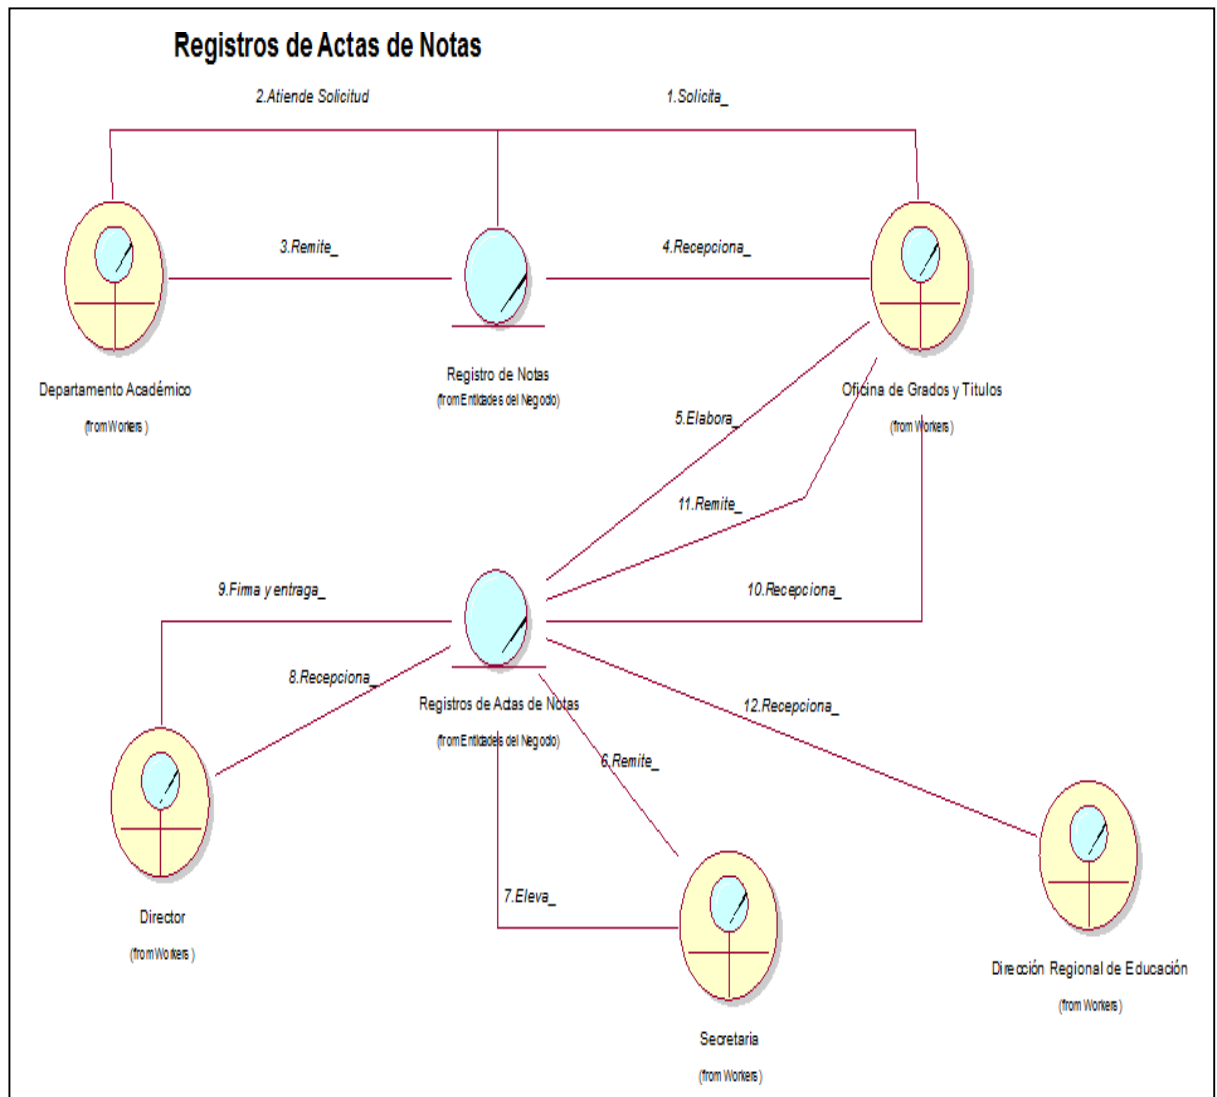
Registros de Actas de Notas

2.Atiende Solicitud

1.Solicita_

3.Remite_

4.Recepciona_

Departamento Académico
(from Workers )

Registro de Notas
(from Entidades del Negocio)

Oficina de Grados y Titulos
(from Workers )

5.Elabora_

11.Remite_

9.Firma y entraga_

10.Recepciona_

8.Recepciona_

Registros de Actas de Notas
(from Entidades del Negocio)

12.Recepciona_

6.Remite_

Director
(from Workers )

7.Eleva_

Secretaria
(from Workers )

Dirección Regional de Educación
(from Workers )